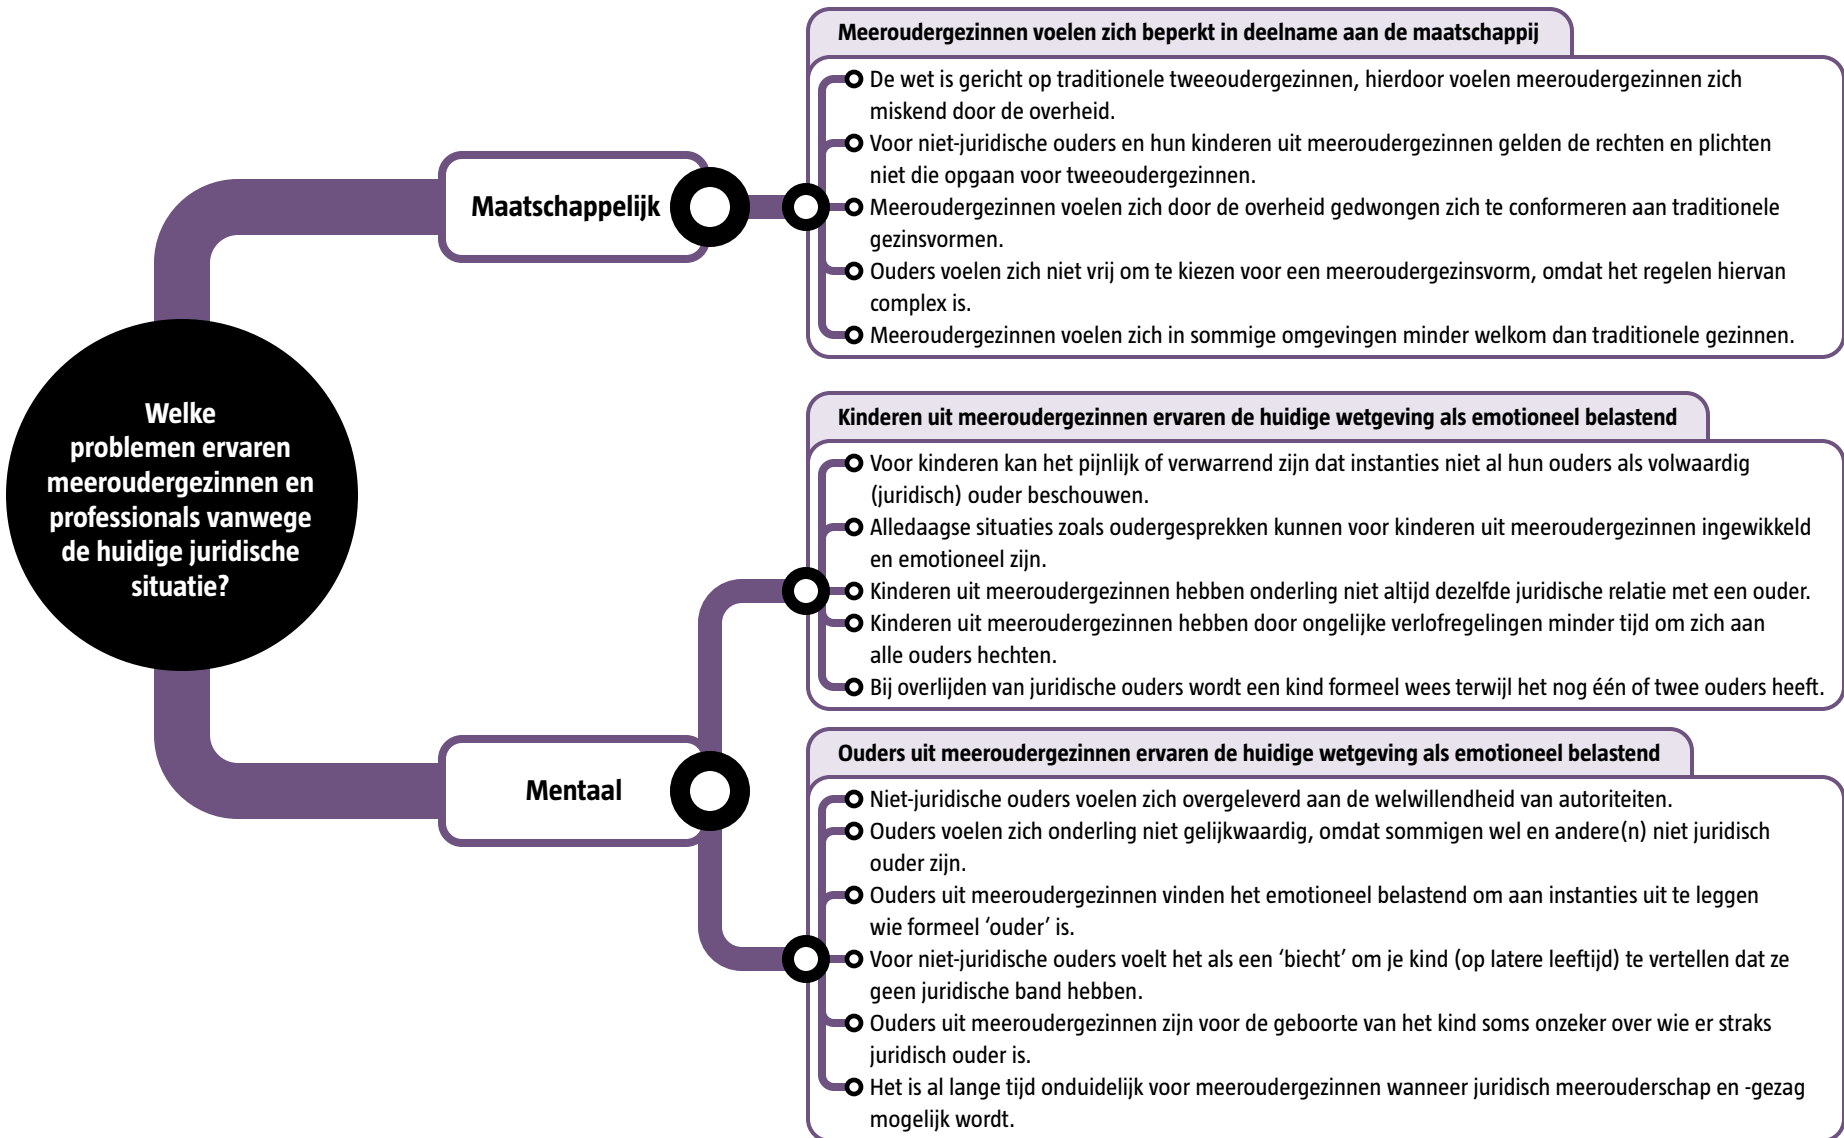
Welke problemen ervaren meeroudergezinnen en professionals vanwege de huidige juridische situatie?

Maatschappelijk

Meeroudergezinnen voelen zich beperkt in deelname aan de maatschappij

De wet is gericht op traditionele tweeoudergezinnen, hierdoor voelen meeroudergezinnen zich miskend door de overheid.

Voor niet-juridische ouders en hun kinderen uit meeroudergezinnen gelden de rechten en plichten niet die opgaan voor tweeoudergezinnen.

Meeroudergezinnen voelen zich door de overheid gedwongen zich te conformeren aan traditionele gezinsvormen.

Ouders voelen zich niet vrij om te kiezen voor een meeroudergezinsvorm, omdat het regelen hiervan complex is.

Meeroudergezinnen voelen zich in sommige omgevingen minder welkom dan traditionele gezinnen.

Mentaal

Kinderen uit meeroudergezinnen ervaren de huidige wetgeving als emotioneel belastend

Voor kinderen kan het pijnlijk of verwarrend zijn dat instanties niet al hun ouders als volwaardig (juridisch) ouder beschouwen.

Alledaagse situaties zoals oudergesprekken kunnen voor kinderen uit meeroudergezinnen ingewikkeld en emotioneel zijn.

Kinderen uit meeroudergezinnen hebben onderling niet altijd dezelfde juridische relatie met een ouder.

Kinderen uit meeroudergezinnen hebben door ongelijke verlofregelingen minder tijd om zich aan alle ouders hechten.

Bij overlijden van juridische ouders wordt een kind formeel wees terwijl het nog één of twee ouders heeft.

Ouders uit meeroudergezinnen ervaren de huidige wetgeving als emotioneel belastend

Niet-juridische ouders voelen zich overgeleverd aan de welwillendheid van autoriteiten.

Ouders voelen zich onderling niet gelijkwaardig, omdat sommigen wel en andere(n) niet juridisch ouder zijn.

Ouders uit meeroudergezinnen vinden het emotioneel belastend om aan instanties uit te leggen wie formeel ‘ouder’ is.

Voor niet-juridische ouders voelt het als een ‘biecht’ om je kind (op latere leeftijd) te vertellen dat ze geen juridische band hebben.

Ouders uit meeroudergezinnen zijn voor de geboorte van het kind soms onzeker over wie er straks juridisch ouder is.

Het is al lange tijd onduidelijk voor meeroudergezinnen wanneer juridisch meerouderschap en -gezag mogelijk wordt.